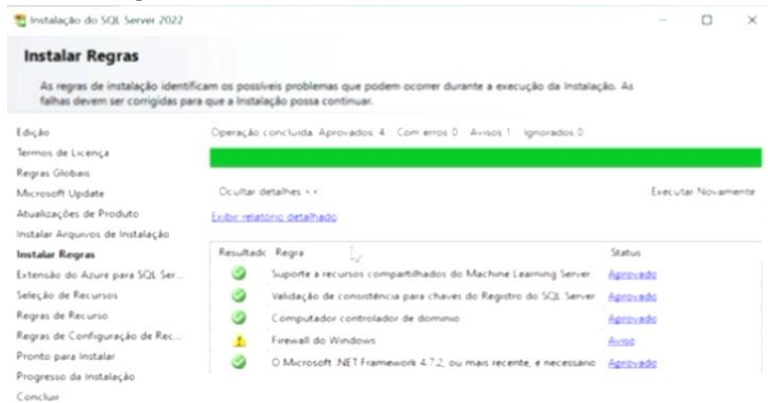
Instalação do SQL Server 2022

Instalar Regras

As regras de instalação identificam os possíveis problemas que podem ocorrer durante a execução da Instalação. As falhas devem ser corrigidas para que a Instalação possa continuar.

Edição
Termos de Licença
Regras Globais
Microsoft Update
Atualizações de Produto
Instalar Arquivos de Instalação
Instalar Regras
Extensão do Azure para SQL Ser...
Seleção de Recursos
Regras de Recurso
Regras de Configuração de Rec...
Pronto para Instalar
Progresso da Instalação
Concluir

Operação concluída. Aprovados: 4. Com erros: 0. Avisos: 1. Ignorados: 0.

Ocultar detalhes <<

Executar Novamente

Exibir relatório detalhado

| Resultado | Regra | Status |
|---|---|---|
| | Suporte a recursos compartilhados do Machine Learning Server | Aprovado |
| | Validação de consistência para chaves do Registro do SQL Server | Aprovado |
| | Computador controlador de domínio | Aprovado |
| | Firewall do Windows | Aviso |
| | O Microsoft .NET Framework 4.7.2, ou mais recente, é necessário | Aprovado |